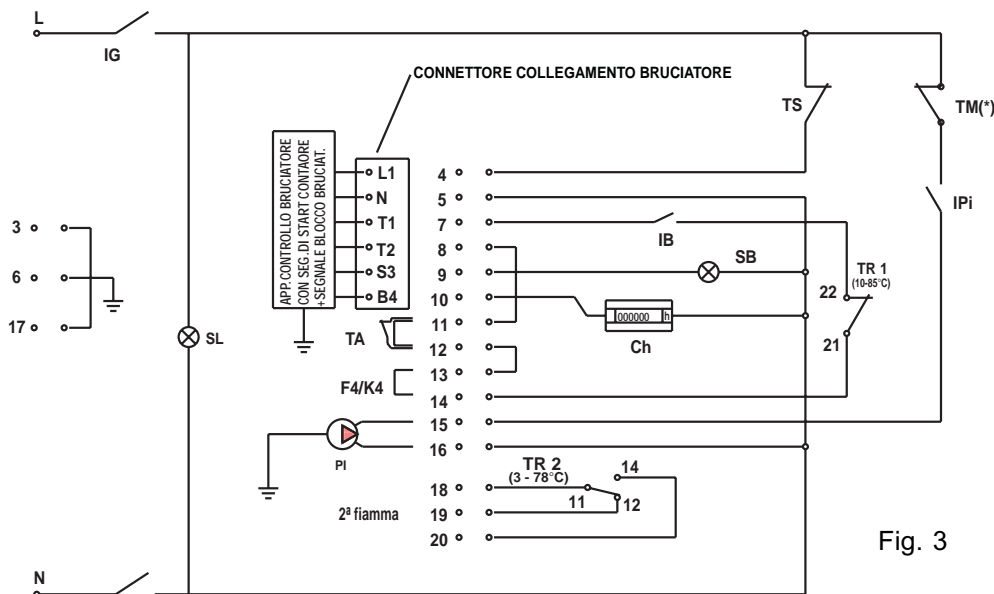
L

IG

CONNETTORE COLLEGAMENTO BRUCIATORE

TS

TM(*)

APP. CONTROLLO BRUCIATORE CON SEG. DI START CONTAORE +SEGNALE BLOCCO BRUCIAT.

L1
N
T1
T2
S3
B4

4
5
7
8
9
10
11
12
13
14
15
16

IPi

IB

SB

TR 1 (10-85°C)

22

21

3
6
17

SL

TA

000000 h

Ch

F4/K4

PI

TR 2 (3 - 78°C)

14

18
19
20

11

12

2ª fiamma

Fig. 3

N